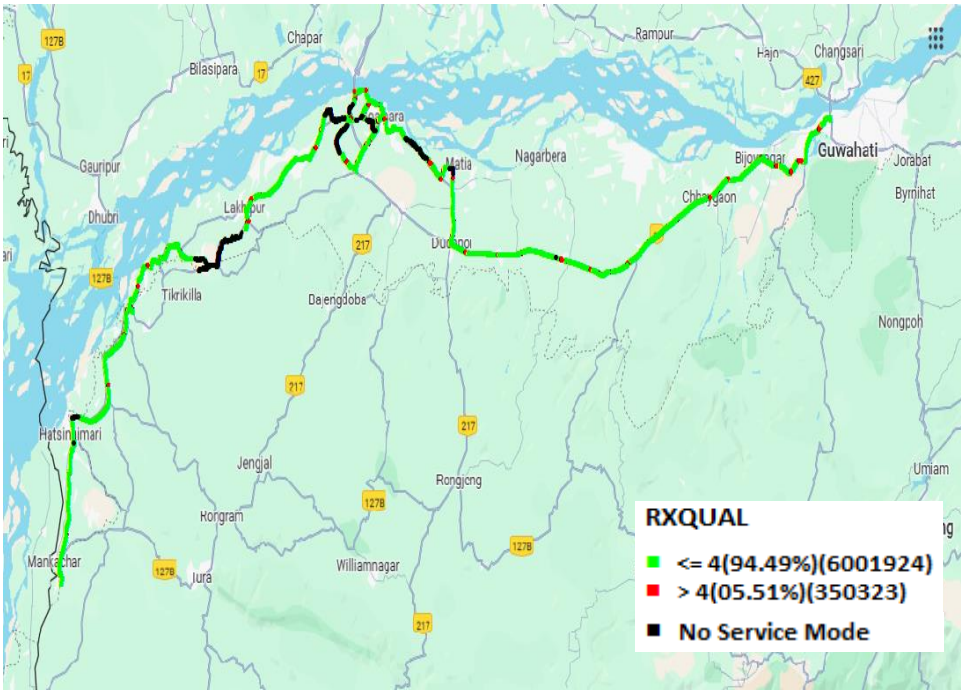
127B
17
Bilasipara
17
Chapar
Rampur
Hajo
Changsari
427
Guwahati
Jorabat
Byrnihat
Gauripur
Dhubri
127B
Matia
Nagarbera
Bijoynagar
Chhaygaon
Lakhipur
217
Dudhnoi
Tikrikilla
Dalengdoba
Nongpoh
217
217
Hatsingimari
Jengjal
Rongjeng
Umiam
127B
Rongram
Williamnagar
127B
Mankachar
127B
Tura
217

RXQUAL
<= 4(94.49%)(6001924)
> 4(05.51%)(350323)
No Service Mode